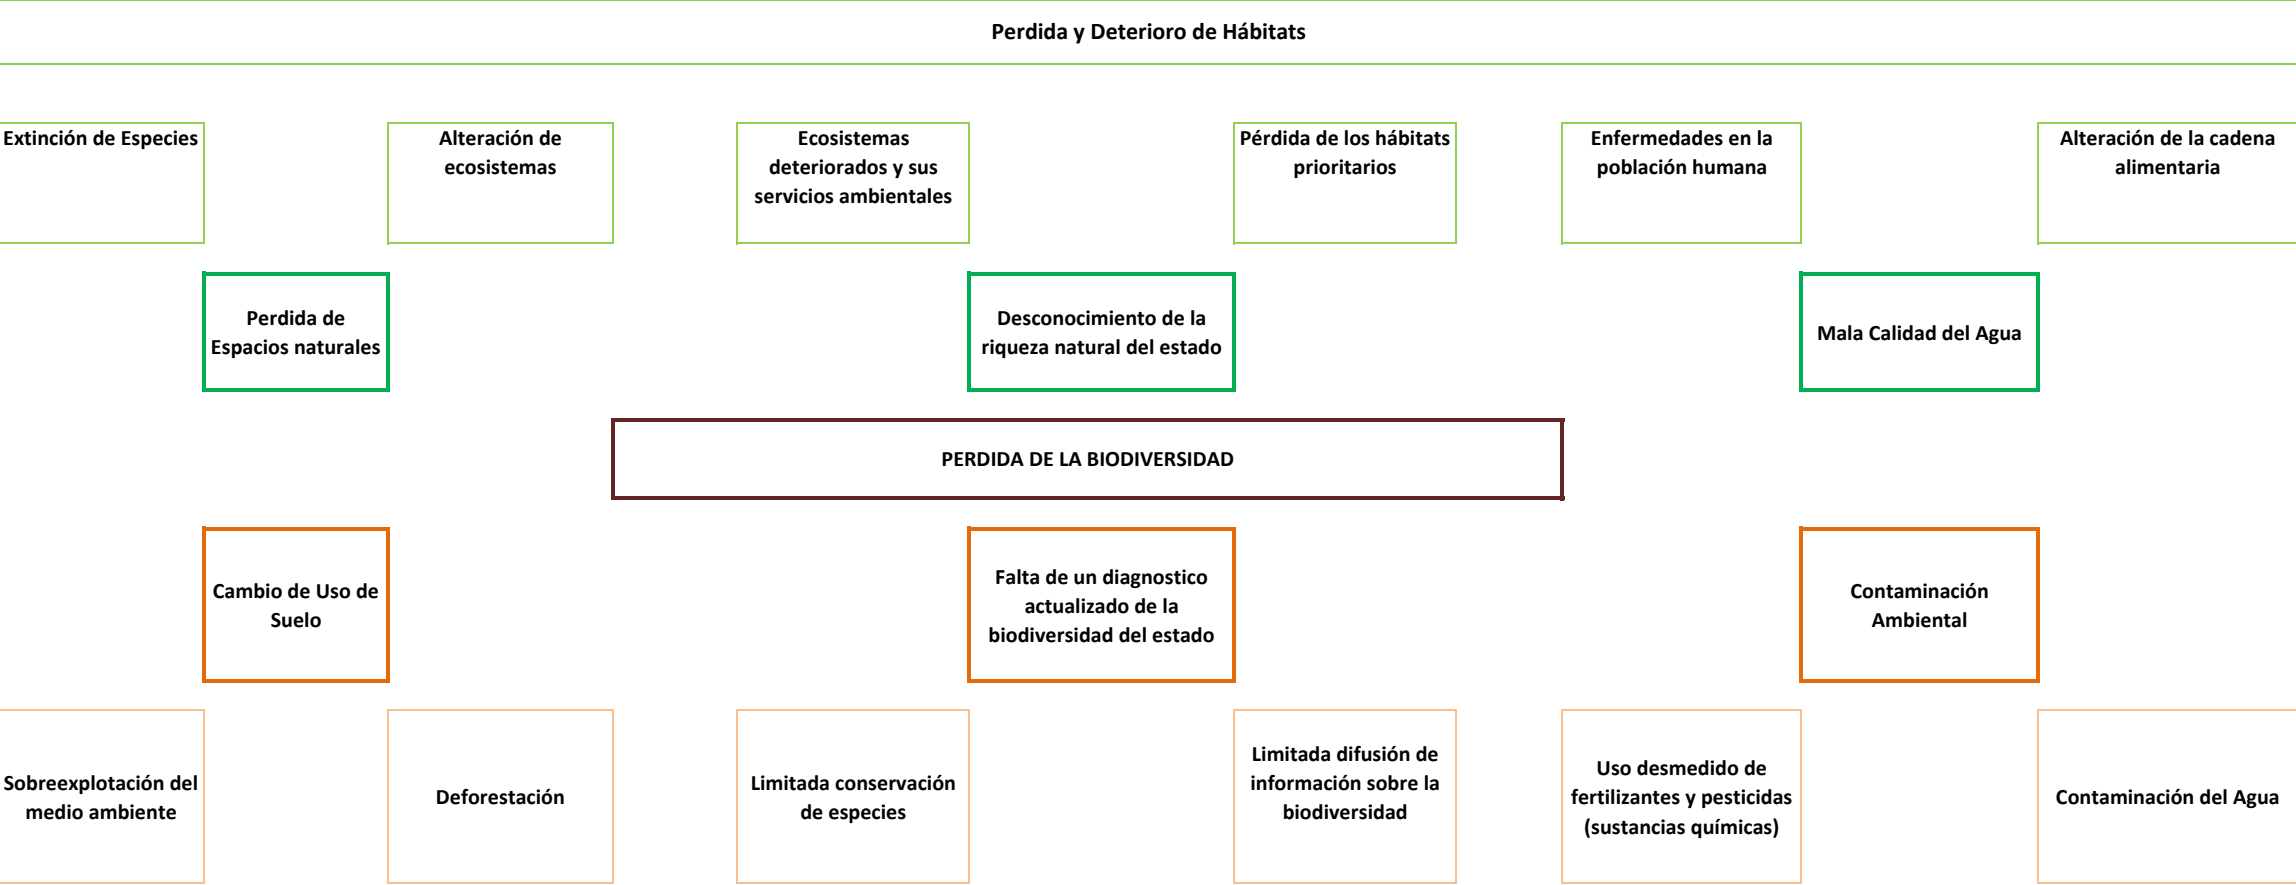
Perdida y Deterioro de Hábitats

Extinción de Especies

Alteración de ecosistemas

Ecosistemas deteriorados y sus servicios ambientales

Pérdida de los hábitats prioritarios

Enfermedades en la población humana

Alteración de la cadena alimentaria

Perdida de Espacios naturales

Desconocimiento de la riqueza natural del estado

Mala Calidad del Agua

PERDIDA DE LA BIODIVERSIDAD

Cambio de Uso de Suelo

Falta de un diagnostico actualizado de la biodiversidad del estado

Contaminación Ambiental

Sobreexplotación del medio ambiente

Deforestación

Limitada conservación de especies

Limitada difusión de información sobre la biodiversidad

Uso desmedido de fertilizantes y pesticidas (sustancias químicas)

Contaminación del Agua